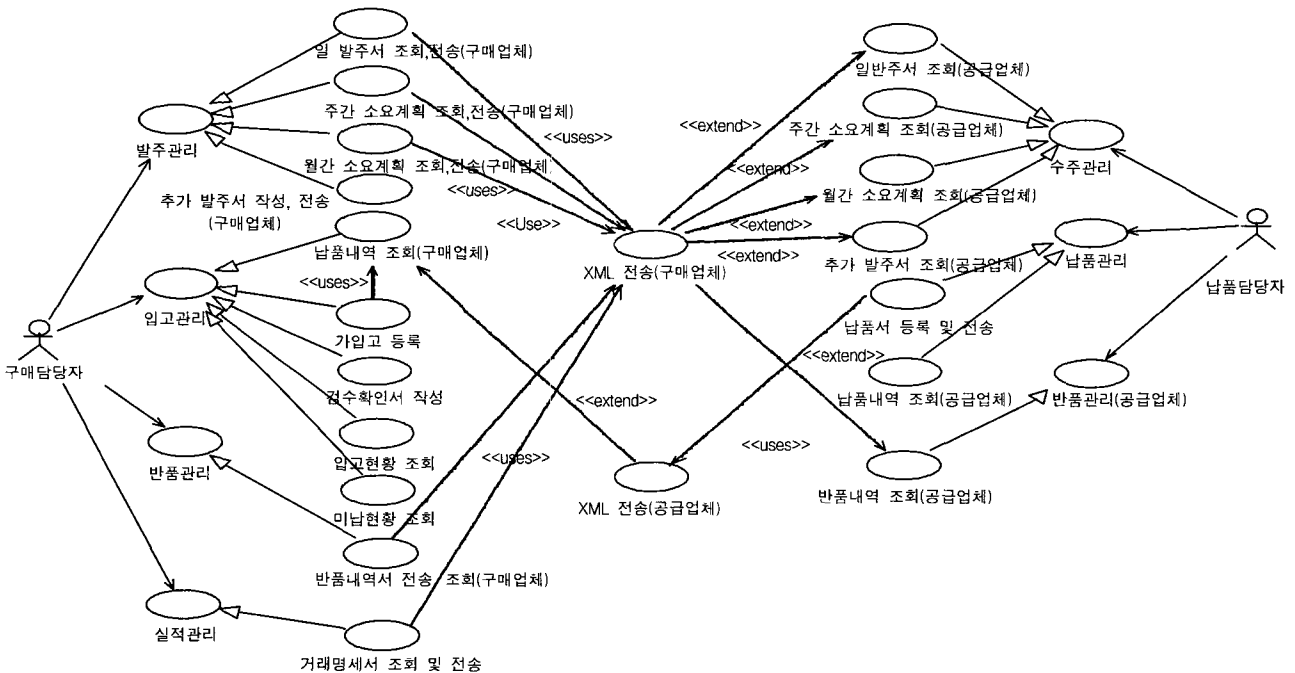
일 발주서 조회,전송(구매업체)

주간 소요계획 조회,전송(구매업체)

<<uses>>

발주관리

월간 소요계획 조회,전송(구매업체)

<<uses>>

추가 발주서 작성, 전송 (구매업체)

<<Use>>

납품내역 조회(구매업체)

<<uses>>

입고관리

가입고 등록

구매담당자

검수확인서 작성

입고현황 조회

반품관리

미납현황 조회

반품내역서 전송 조회(구매업체)

실적관리

거래명세서 조회 및 전송

<<uses>>

<<extend>>

XML 전송(구매업체)

XML 전송(공급업체)

<<extend>>

<<extend>>

<<extend>>

<<extend>>

일반주서 조회(공급업체)

주간 소요계획 조회(공급업체)

월간 소요계획 조회(공급업체)

추가 발주서 조회(공급업체)

수주관리

납품관리

납품담당자

납품서 등록 및 전송

<<extend>>

납품내역 조회(공급업체)

반품관리(공급업체)

<<uses>>

반품내역 조회(공급업체)